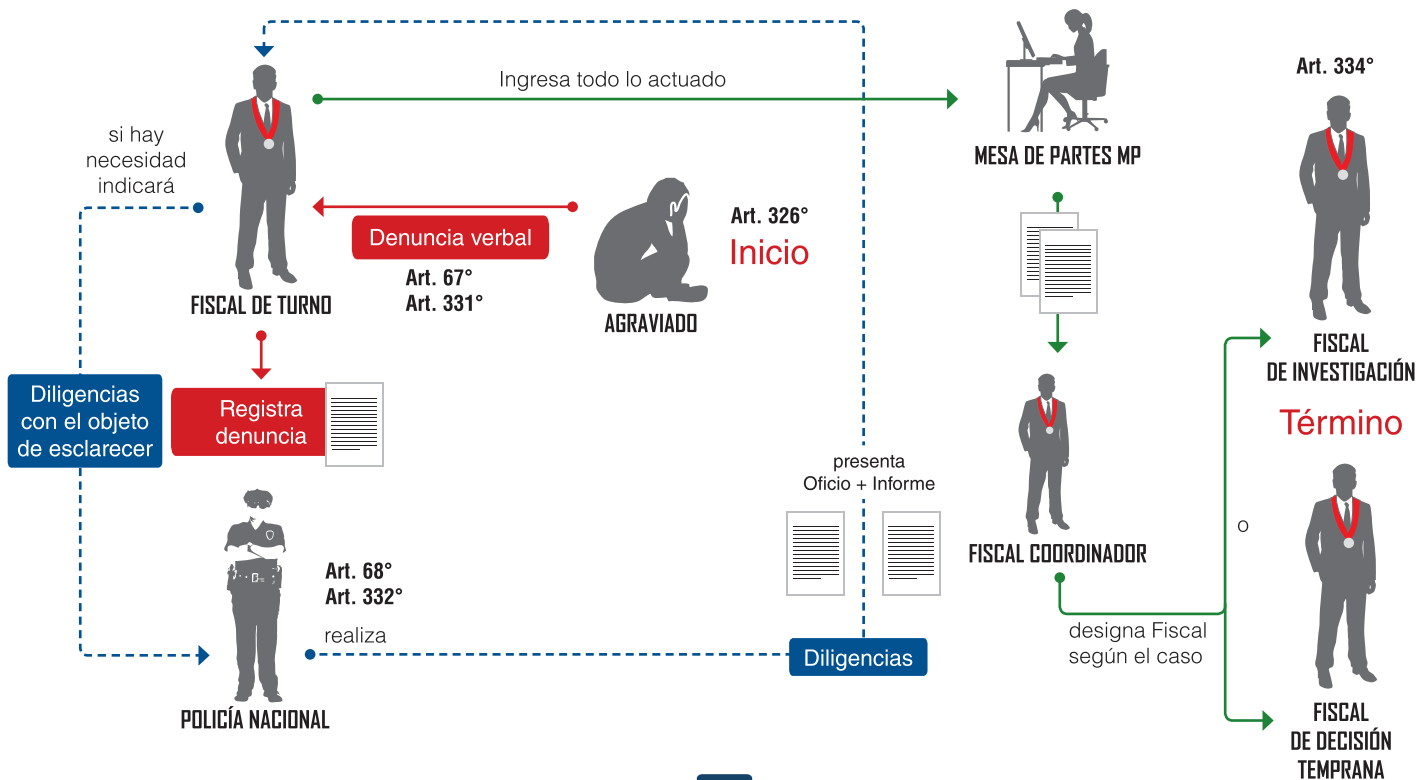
Ingresa todo lo actuado

MESA DE PARTES MP

Art. 334°

si hay necesidad indicará

FISCAL DE TURNO

Denuncia verbal

Art. 67°
Art. 331°

Art. 326°
Inicio

AGRAVIADO

FISCAL DE INVESTIGACIÓN

Término

Diligencias con el objeto de esclarecer

Registra denuncia

presenta
Oficio + Informe

FISCAL COORDINADOR

o

Art. 68°
Art. 332°

realiza

Diligencias

designa Fiscal según el caso

POLICÍA NACIONAL

FISCAL DE DECISIÓN TEMPRANA